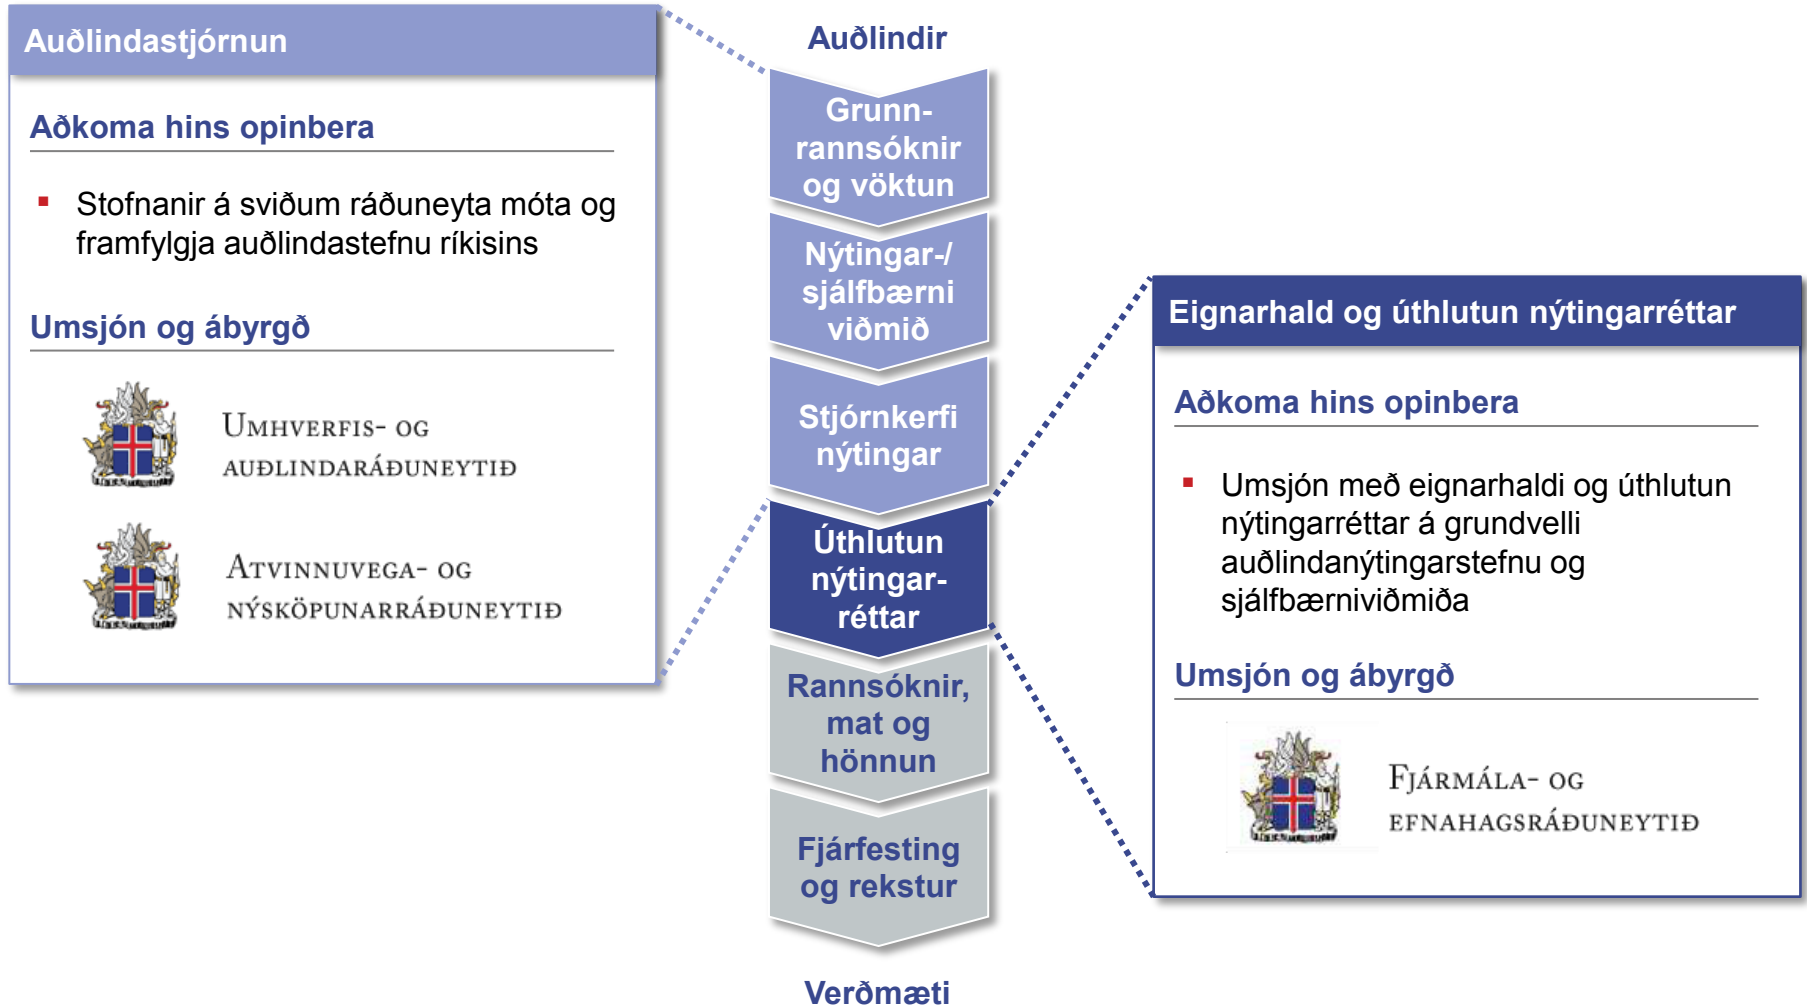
Auðlindastjórnun

Aðkoma hins opinbera

▪ Stofnanir á sviðum ráðuneyta móta og framfylgja auðlindastefnu ríkisins

Umsjón og ábyrgð

Umhverfis- og auðlindaráðuneytið

Atvinnuvega- og nýsköpunarráðuneytið

Auðlindir

Grunn-rannsóknir og vöktun

Nýtingar-/ sjálfbærni viðmið

Stjórnkerfi nýtingar

Úthlutun nýtingar-réttar

Rannsóknir, mat og hönnun

Fjárfesting og rekstur

Verðmæti

Eignarhald og úthlutun nýtingarréttar

Aðkoma hins opinbera

▪ Umsjón með eignarhaldi og úthlutun nýtingarréttar á grundvelli auðlindanýtingarstefnu og sjálfbærniviðmiða

Umsjón og ábyrgð

Fjármála- og efnahagsráðuneytið